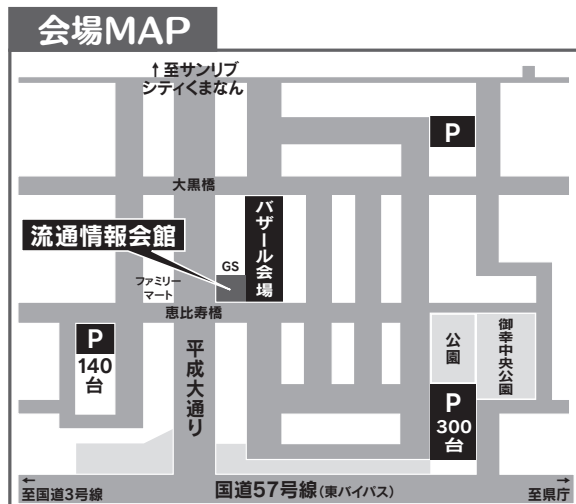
会場MAP

↑至サンリブ
シティくまなん

P

大黒橋

バザール会場

流通情報会館

GS

ファミリーマート

恵比寿橋

P
140
台

平成大通り

公園

御幸中央公園

P
300
台

←
至国道3号線

国道57号線(東バイパス)

→
至県庁